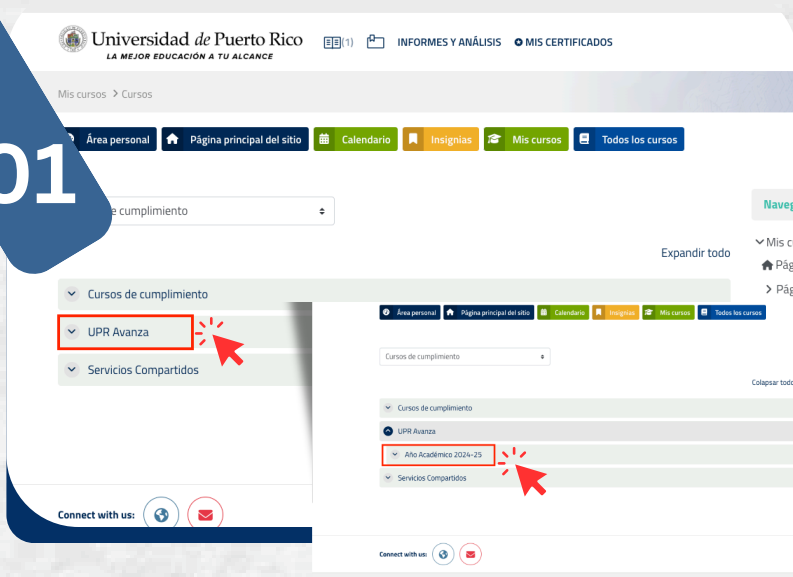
01

Universidad de Puerto Rico
LA MEJOR EDUCACIÓN A TU ALCANCE

(1) INFORMES Y ANÁLISIS MIS CERTIFICADOS

Mis cursos > Cursos

Área personal | Página principal del sitio | Calendario | Insignias | Mis cursos | Todos los cursos

e cumplimiento

Expandir todo

Naveg
Mis c
Pág
Pág

Cursos de cumplimiento
UPR Avanza
Servicios Compartidos

Connect with us:

Área personal | Página principal del sitio | Calendario | Insignias | Mis cursos | Todos los cursos

Cursos de cumplimiento

Colapsar todo

Cursos de cumplimiento
UPR Avanza
Año Académico 2024-25
Servicios Compartidos

Connect with us: